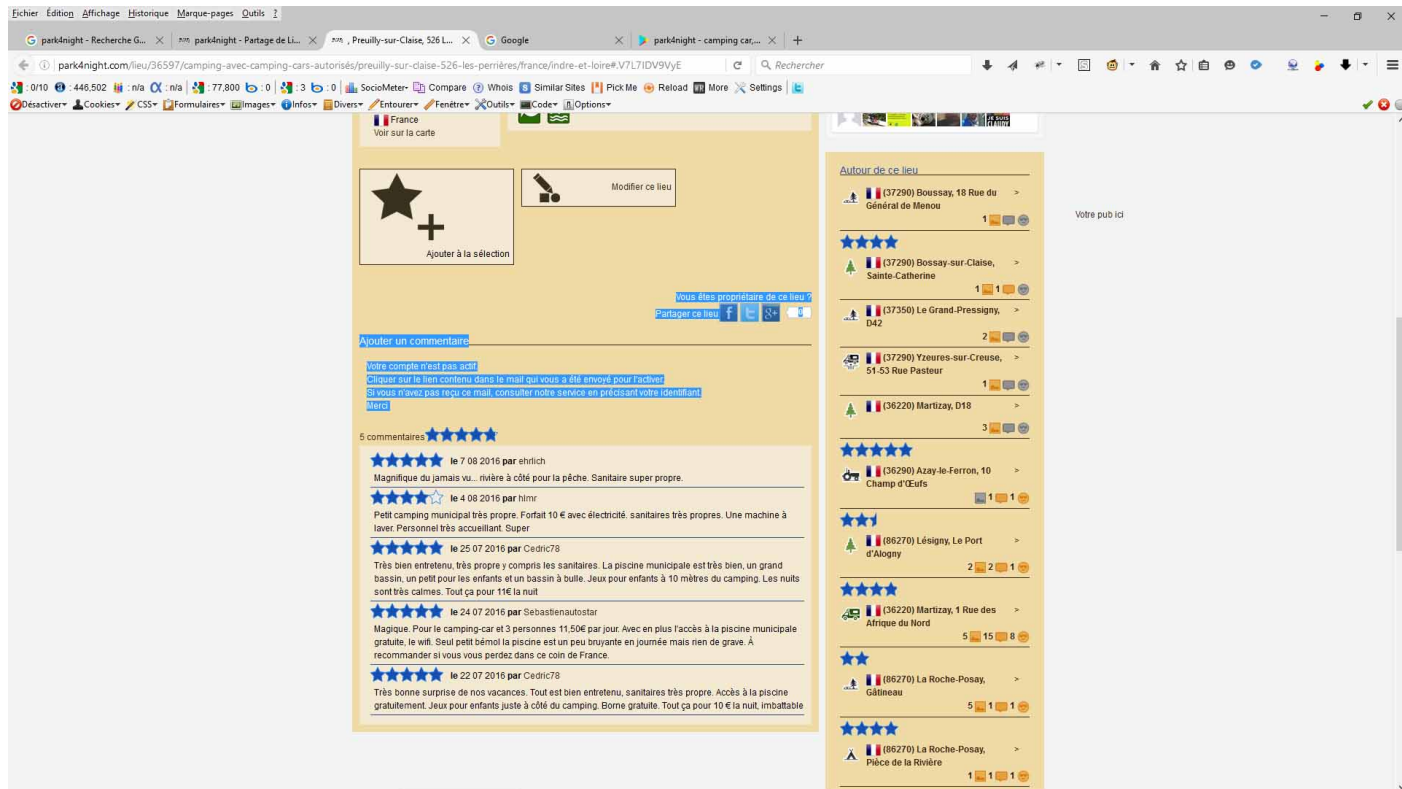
Fichier Édition Affichage Historique Marque-pages Outils ?

park4night - Recherche G... | park4night - Partage de Li... | , Preuilly-sur-Claise, 526 L... | Google | park4night - camping car,...

park4night.com/lieu/36597/camping-avec-camping-cars-autorisés/preuilly-sur-claise-526-les-perrières/france/indre-et-loire#.V7L7IDV9VyE

Rechercher

: 0/10 : 446,502 : n/a : n/a : 77,800 : 0 : 3 : 0 SocioMeter Compare Whois Similar Sites Pick Me Reload More Settings

Désactiver Cookies CSS Formulaires Images Infos Divers Entourer Fenêtre Outils Code Options

France
Voir sur la carte

Ajouter à la sélection

Modifier ce lieu

Vous êtes propriétaire de ce lieu ?
Partager ce lieu 0

Ajouter un commentaire

Votre compte n'est pas actif
Cliquer sur le lien contenu dans le mail qui vous a été envoyé pour l'activer
Si vous n'avez pas reçu ce mail, consulter notre service en précisant votre identifiant
Merci

5 commentaires

le 7 08 2016 par ehrlich
Magnifique du jamais vu... rivière à côté pour la pêche. Sanitaire super propre.

le 4 08 2016 par hlmr
Petit camping municipal très propre. Forfait 10 € avec électricité. sanitaires très propres. Une machine à laver. Personnel très accueillant. Super

le 25 07 2016 par Cedric78
Très bien entretenu, très propre y compris les sanitaires. La piscine municipale est très bien, un grand bassin, un petit pour les enfants et un bassin à bulle. Jeux pour enfants à 10 mètres du camping. Les nuits sont très calmes. Tout ça pour 11€ la nuit

le 24 07 2016 par Sebastienautostar
Magique. Pour le camping-car et 3 personnes 11,50€ par jour. Avec en plus l'accès à la piscine municipale gratuite, le wifi. Seul petit bémol la piscine est un peu bruyante en journée mais rien de grave. À recommander si vous vous perdez dans ce coin de France.

le 22 07 2016 par Cedric78
Très bonne surprise de nos vacances. Tout est bien entretenu, sanitaires très propre. Accès à la piscine gratuitement. Jeux pour enfants juste à côté du camping. Borne gratuite. Tout ça pour 10 € la nuit, imbattable

Autour de ce lieu
(37290) Boussay, 18 Rue du Général de Menou >
1
(37290) Bossay-sur-Claise, Sainte-Catherine >
1 1
(37350) Le Grand-Pressigny, D42 >
2
(37290) Yzeures-sur-Creuse, 51-53 Rue Pasteur >
1
(36220) Martizay, D18 >
3
(36290) Azay-le-Ferron, 10 Champ d'Œufs >
1 1
(86270) Lésigny, Le Port d'Alogny >
2 2 1
(36220) Martizay, 1 Rue des Afrique du Nord >
5 15 8
(86270) La Roche-Posay, Gâtineau >
5 1 1
(86270) La Roche-Posay, Pièce de la Rivière >
1 1 1

Votre pub ici